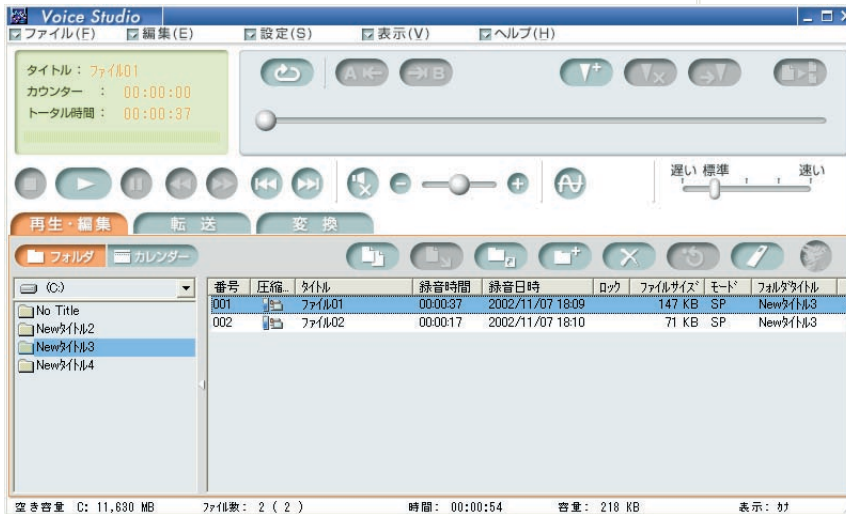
Voice Studio
ファイル(F) 編集(E) 設定(S) 表示(V) ヘルプ(H)

タイトル： ファイル01
カウンター ： 00:00:00
トータル時間： 00:00:37

A B

遅い 標準 速い

再生・編集 転送 変換

フォルダ カレンダー

(C:)
No Title
Newタイトル2
Newタイトル3
Newタイトル4

| 番号 | 圧縮... | タイトル | 録音時間 | 録音日時 | ロック | ファイルサイズ | モード | フォルダタイトル |
|---|---|---|---|---|---|---|---|---|
| 001 | | ファイル01 | 00:00:37 | 2002/11/07 18:09 | | 147 KB | SP | Newタイトル3 |
| 002 | | ファイル02 | 00:00:17 | 2002/11/07 18:10 | | 71 KB | SP | Newタイトル3 |

空き容量 C: 11,630 MB ファイル数: 2 ( 2 ) 時間: 00:00:54 容量: 218 KB 表示: カナ